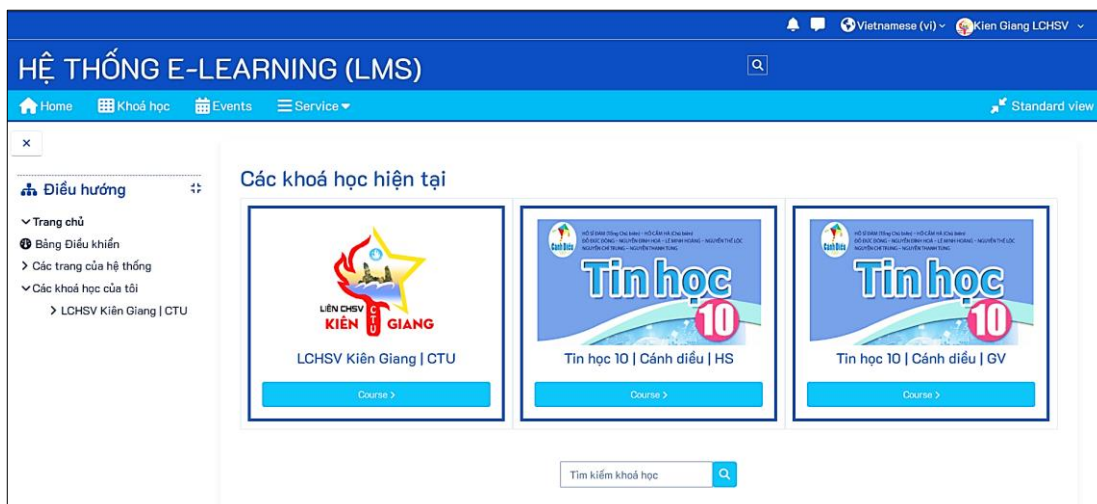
Vietnamese (vi) Kien Giang LCHSV

HỆ THỐNG E-LEARNING (LMS)

Home Khoá học Events Service

Standard view

×

Điều hướng

Trang chủ
Bảng Điều khiển
Các trang của hệ thống
Các khoá học của tôi
LCHSV Kiên Giang | CTU

Các khoá học hiện tại

LIÊN CHSV KIÊN CTU GIANG

LCHSV Kiên Giang | CTU

Course >

Cánh Diều

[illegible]

Tin học 10

Tin học 10 | Cánh diều | HS

Course >

Cánh Diều

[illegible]

Tin học 10

Tin học 10 | Cánh diều | GV

Course >

Tìm kiếm khoá học